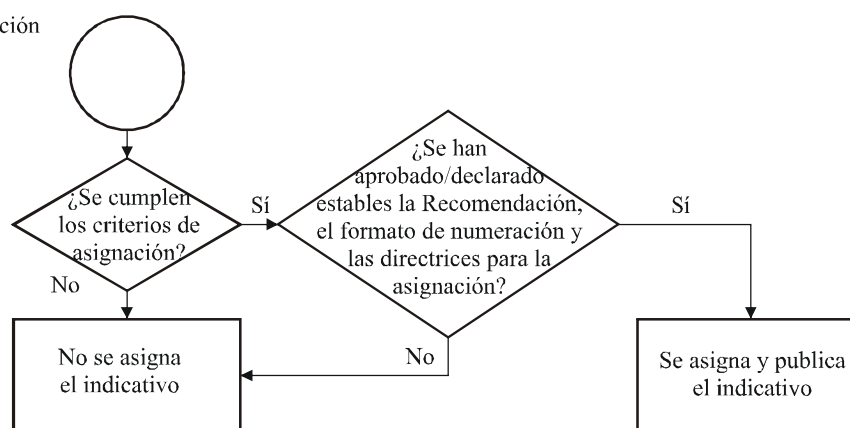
ción

¿Se cumplen los criterios de asignación?

Sí

¿Se han aprobado/declarado estables la Recomendación, el formato de numeración y las directrices para la asignación?

Sí

No

No se asigna el indicativo

No

Se asigna y publica el indicativo